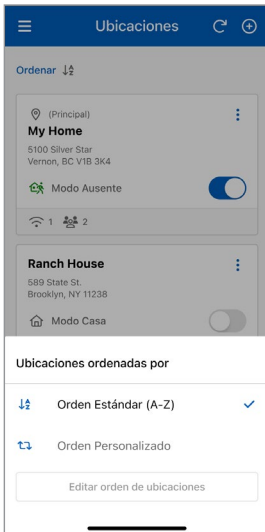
Ubicaciones

Ordenar

(Principal)
My Home
5100 Silver Star
Vernon, BC V1B 3K4

Modo Ausente

1 2

Ranch House
589 State St.
Brooklyn, NY 11238

Modo Casa

Ubicaciones ordenadas por

Orden Estándar (A-Z)

Orden Personalizado

Editar orden de ubicaciones